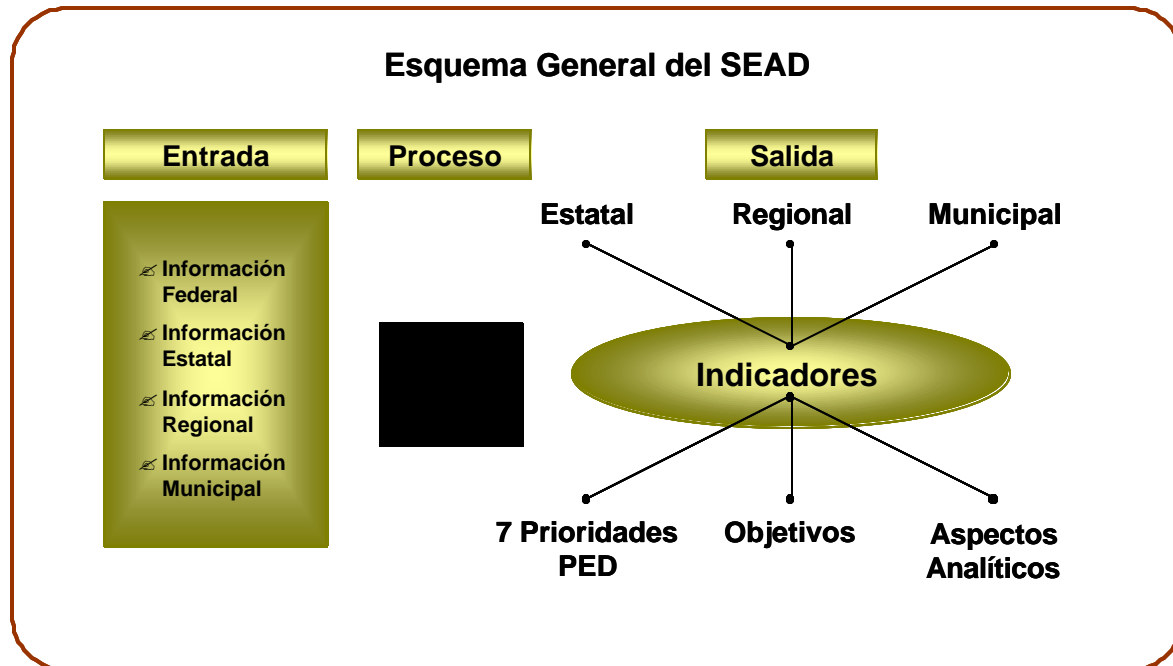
Esquema General del SEAD

Entrada

Proceso

Salida

✍ Información Federal

✍ Información Estatal

✍ Información Regional

✍ Información Municipal

Estatal

Regional

Municipal

Indicadores

7 Prioridades PED

Objetivos

Aspectos Analíticos